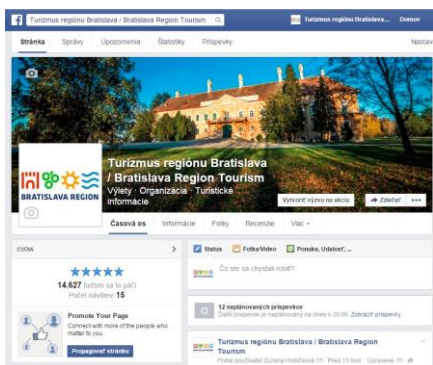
Turizmus regiónu Bratislava / Bratislava Region Tourism

Turizmus regiónu Bratislava... Domov

Stránka Správy Upozornenia Štatistiky Príspevky Nastav

Turizmus regiónu Bratislava / Bratislava Region Tourism
Výlety · Organizácia · Turistické informácie

BRATISLAVA REGION

Vytvoriť výzvu na akciu Zdieľať ···

Časová os Informácie Fotky Recenzie Viac

ĽUDIA

14.627 ľuďom sa to páči
Počet návštev: 15

Promote Your Page
Connect with more of the people who matter to you.

Propagovať stránku

Status Fotka/Video Ponuka, Udalosť, ...

Čo ste sa chystali robiť?

12 naplánovaných príspevkov
Ďalší príspevok je naplánovaný na dnes o 20:00. Zobraziť príspevky.

Turizmus regiónu Bratislava / Bratislava Region Tourism
Pridal používateľ Zuzana Hrdličková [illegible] · Pred 13 hod · Upravené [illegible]